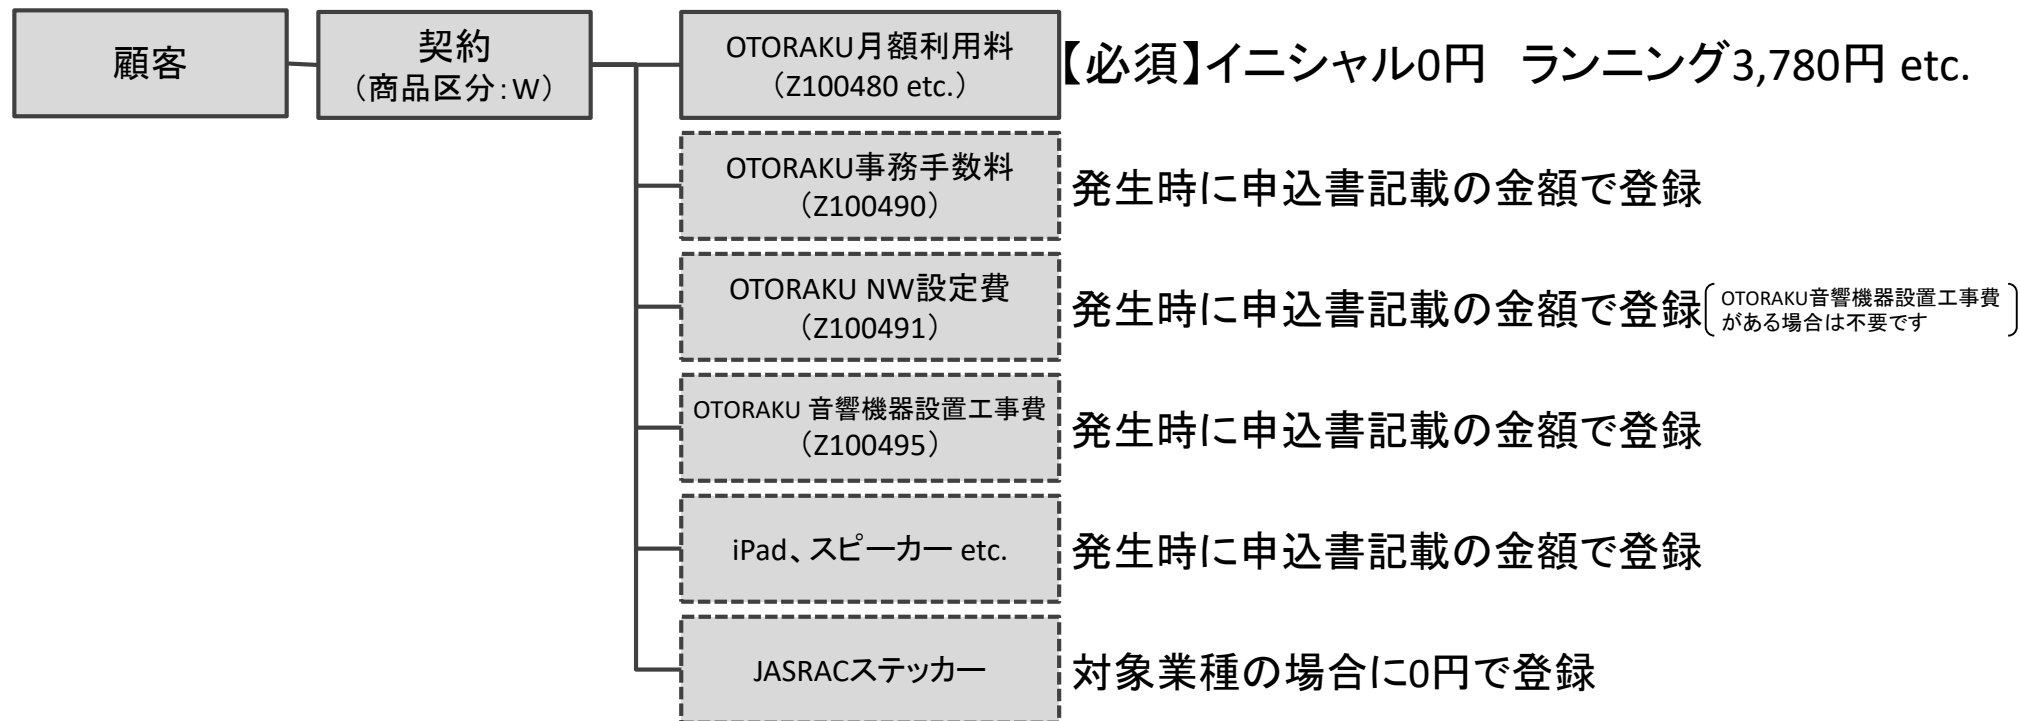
顧客

契約
（商品区分：W）

OTORAKU月額利用料
（Z100480 etc.）

【必須】イニシャル0円 ランニング3,780円 etc.

OTORAKU事務手数料
（Z100490）

発生時に申込書記載の金額で登録

OTORAKU NW設定費
（Z100491）

発生時に申込書記載の金額で登録（OTORAKU音響機器設置工事費がある場合は不要です）

OTORAKU 音響機器設置工事費
（Z100495）

発生時に申込書記載の金額で登録

iPad、スピーカー etc.

発生時に申込書記載の金額で登録

JASRACステッカー

対象業種の場合に0円で登録